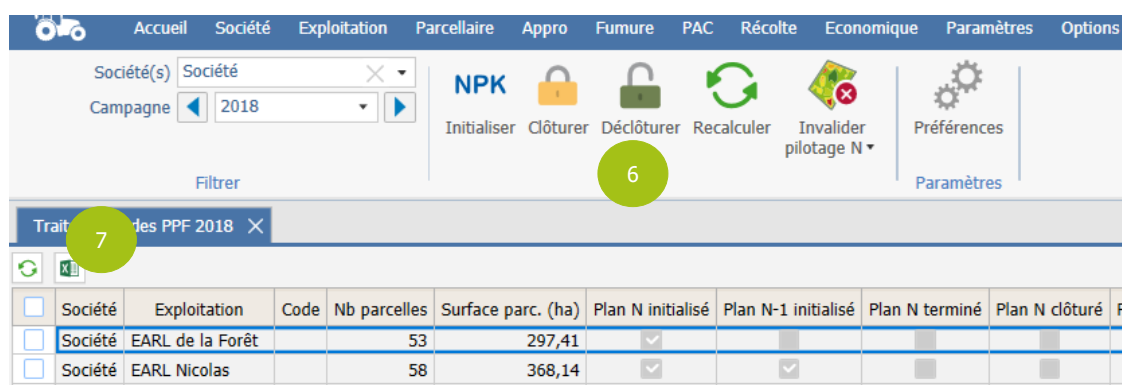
Accueil Société Exploitation Parcellaire Appro Fumure PAC Récolte Economique Paramètres Options

Société(s) Société
Campagne 2018
Filtrer

NPK Initialiser Clôturer Déclôturer Recalculer Invalider pilotage N
6
Préférences
Paramètres

Trait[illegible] des PPF 2018
7

| | Société | Exploitation | Code | Nb parcelles | Surface parc. (ha) | Plan N initialisé | Plan N-1 initialisé | Plan N terminé | Plan N clôturé |
|---|---|---|---|---|---|---|---|---|---|
| | Société | EARL de la Forêt | | 53 | 297,41 | | | | |
| | Société | EARL Nicolas | | 58 | 368,14 | | | | |